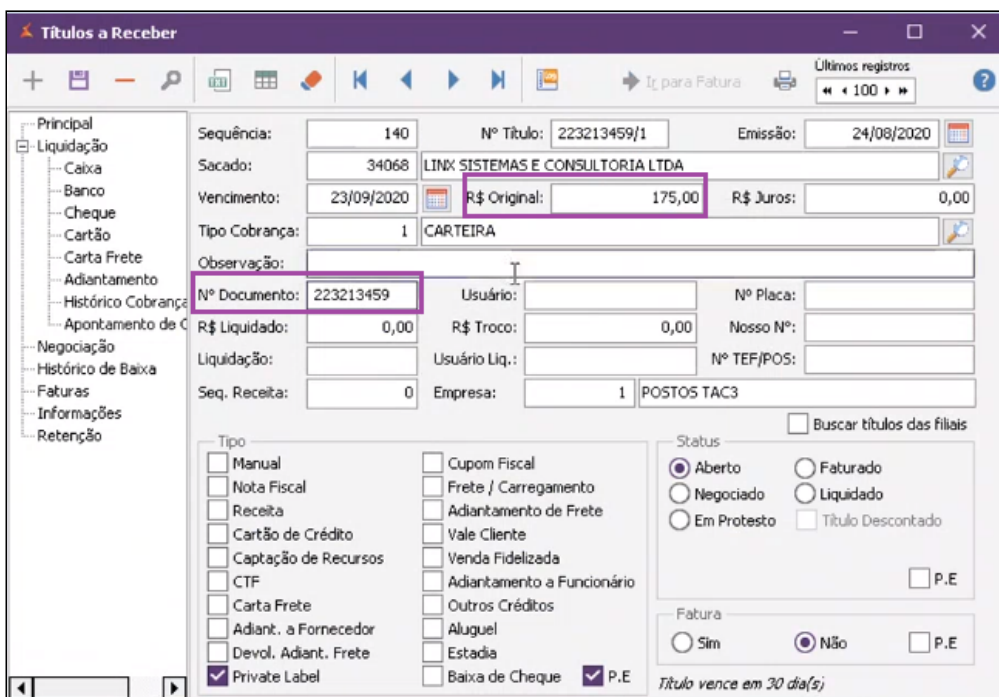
Títulos a Receber

Ir para Fatura
Últimos registros
« ‹ 100 › »

Principal
Liquidação
Caixa
Banco
Cheque
Cartão
Carta Frete
Adiantamento
Histórico Cobrança
Apontamento de C
Negociação
Histórico de Baixa
Faturas
Informações
Retenção

Sequência: 140
Nº Título: 223213459/1
Emissão: 24/08/2020
Sacado: 34068 LINX SISTEMAS E CONSULTORIA LTDA
Vencimento: 23/09/2020
R$ Original: 175,00
R$ Juros: 0,00
Tipo Cobrança: 1 CARTEIRA
Observação:
Nº Documento: 223213459
Usuário:
Nº Placa:
R$ Liquidado: 0,00
R$ Troco: 0,00
Nosso Nº:
Liquidação:
Usuário Liq.:
Nº TEF/POS:
Seq. Receita: 0
Empresa: 1 POSTOS TAC3
Buscar títulos das filiais

Tipo
Manual
Nota Fiscal
Receita
Cartão de Crédito
Captação de Recursos
CTF
Carta Frete
Adiant. a Fornecedor
Devol. Adiant. Frete
Private Label
Cupom Fiscal
Frete / Carregamento
Adiantamento de Frete
Vale Cliente
Venda Fidelizada
Adiantamento a Funcionário
Outros Créditos
Aluguel
Estadia
Baixa de Cheque
P.E

Status
Aberto
Faturado
Negociado
Liquidado
Em Protesto
Título Descontado
P.E

Fatura
Sim
Não
P.E

Título vence em 30 dia(s)